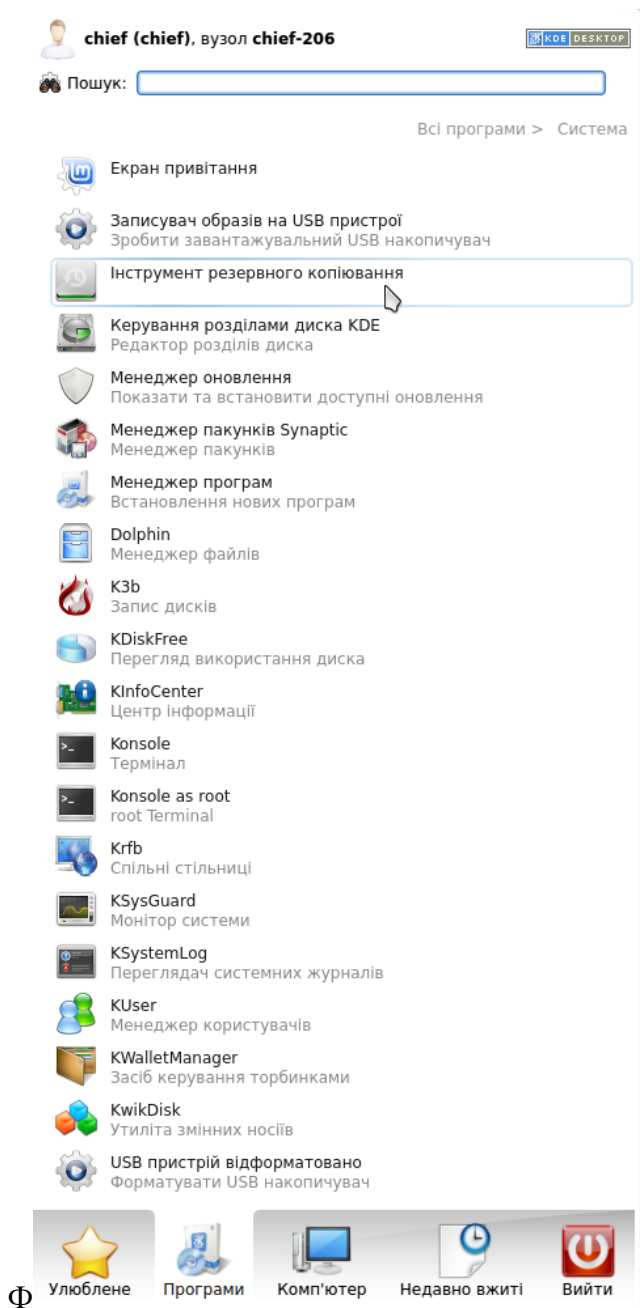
chief (chief), вузол chief-206

KDE DESKTOP

Пошук:

Всі програми > Система

Екран привітання

Записувач образів на USB пристрої
Зробити завантажувальний USB накопичувач

Інструмент резервного копіювання

Керування розділами диска KDE
Редактор розділів диска

Менеджер оновлення
Показати та встановити доступні оновлення

Менеджер пакунків Synaptic
Менеджер пакунків

Менеджер програм
Встановлення нових програм

Dolphin
Менеджер файлів

K3b
Запис дисків

KDiskFree
Перегляд використання диска

KInfoCenter
Центр інформації

Konsole
Термінал

Konsole as root
root Terminal

Krfb
Спільні стільниці

KSysGuard
Монітор системи

KSystemLog
Переглядач системних журналів

KUser
Менеджер користувачів

KWalletManager
Засіб керування торбинками

KwikDisk
Утиліта змінних носіїв

USB пристрій відформатовано
Форматувати USB накопичувач

Улюблене
Програми
Комп'ютер
Недавно вжиті
Вийти

Ф